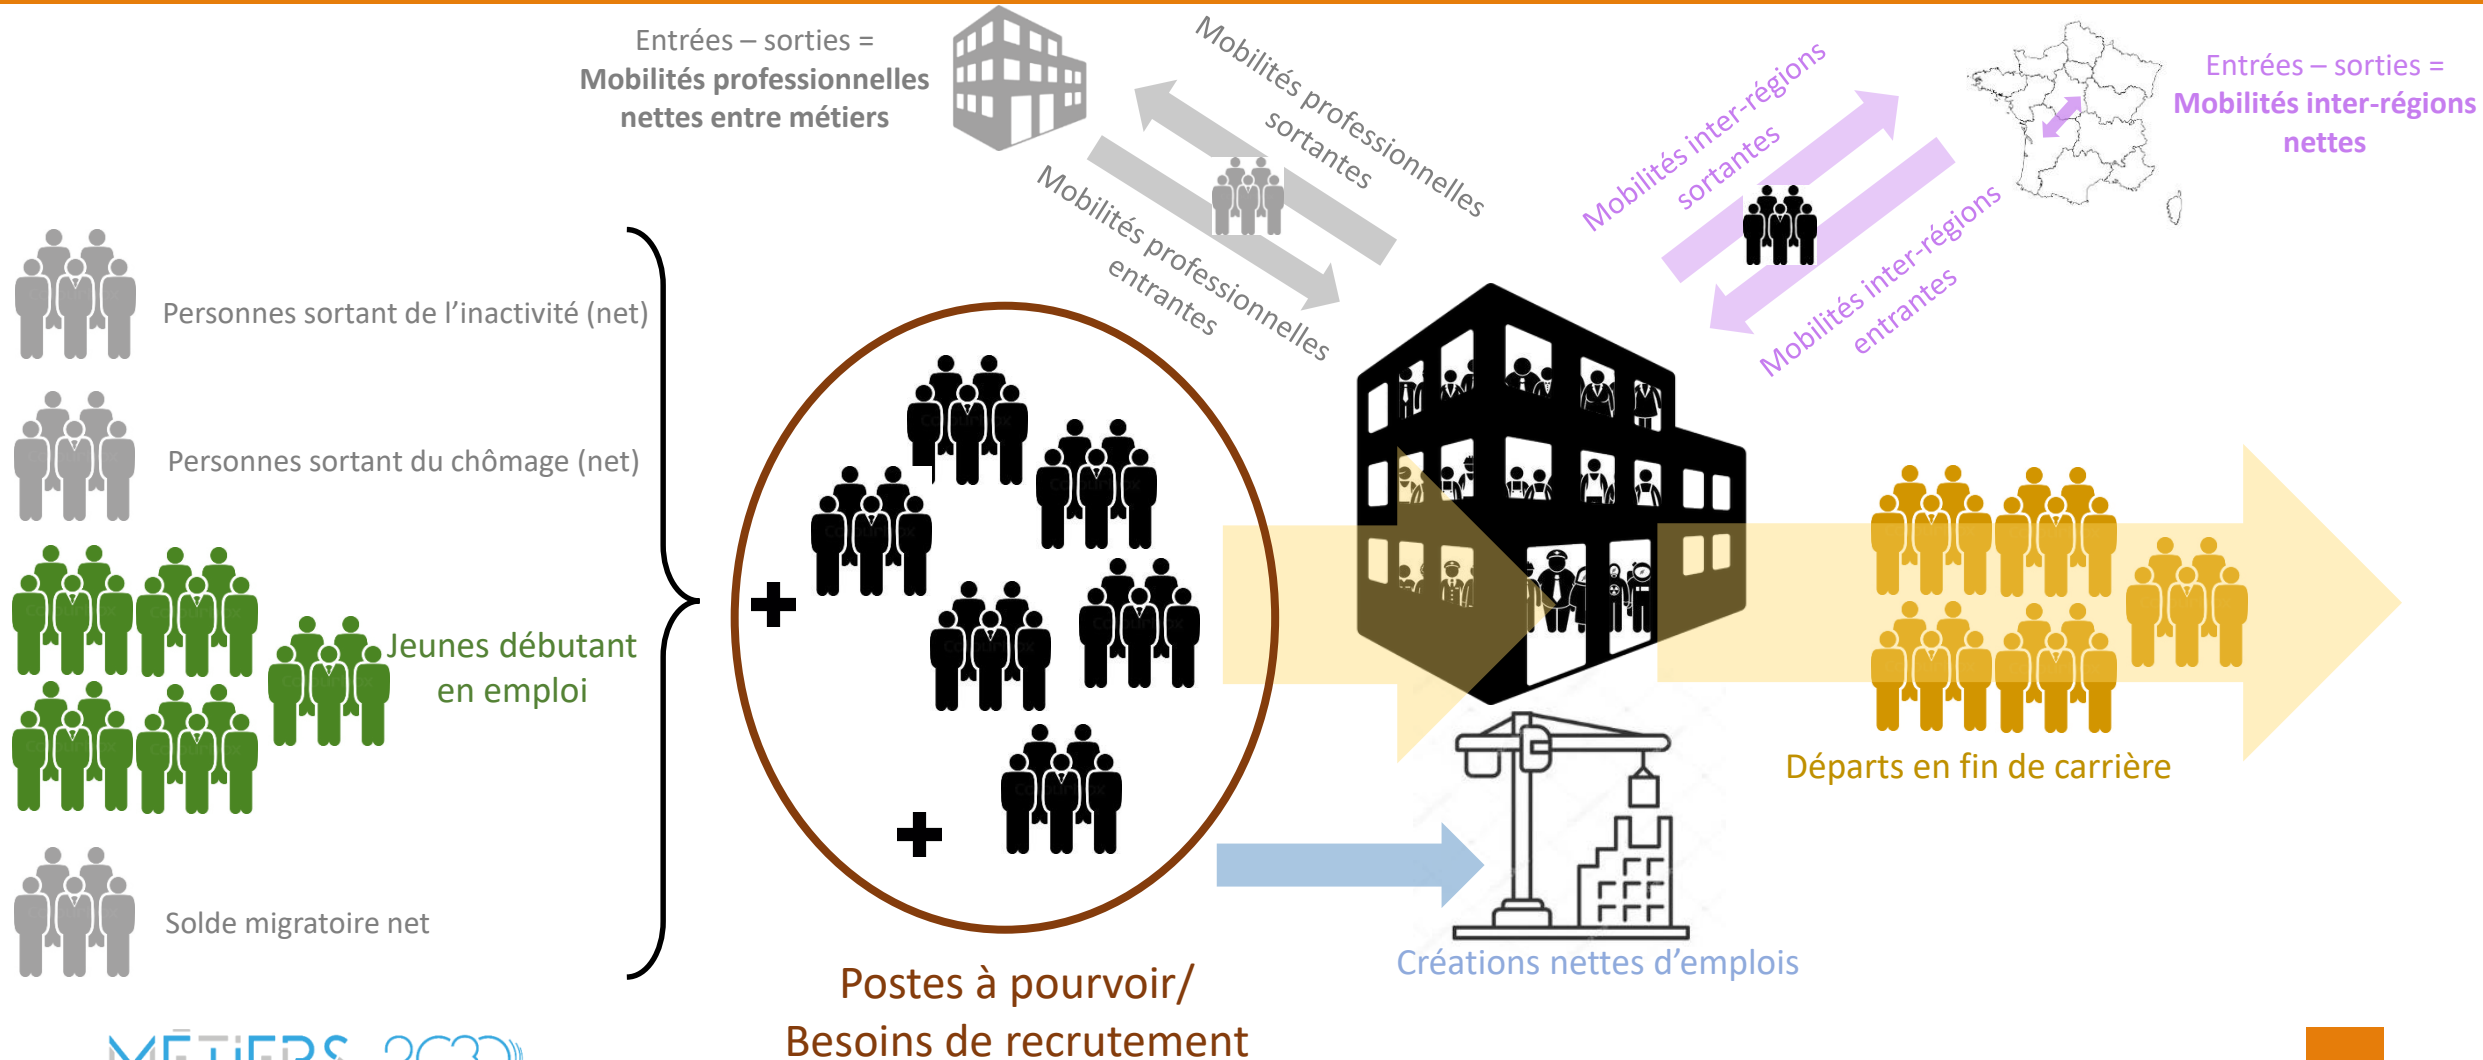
Entrées – sorties =
**Mobilités professionnelles nettes entre métiers**

Mobilités professionnelles sortantes

Mobilités professionnelles entrantes

Mobilités inter-régions sortantes

Mobilités inter-régions entrantes

Entrées – sorties =
**Mobilités inter-régions nettes**

Personnes sortant de l'inactivité (net)

Personnes sortant du chômage (net)

Jeunes débutant en emploi

Solde migratoire net

+

+

Postes à pourvoir/
Besoins de recrutement

Créations nettes d'emplois

Départs en fin de carrière

MÉTIERS 2030